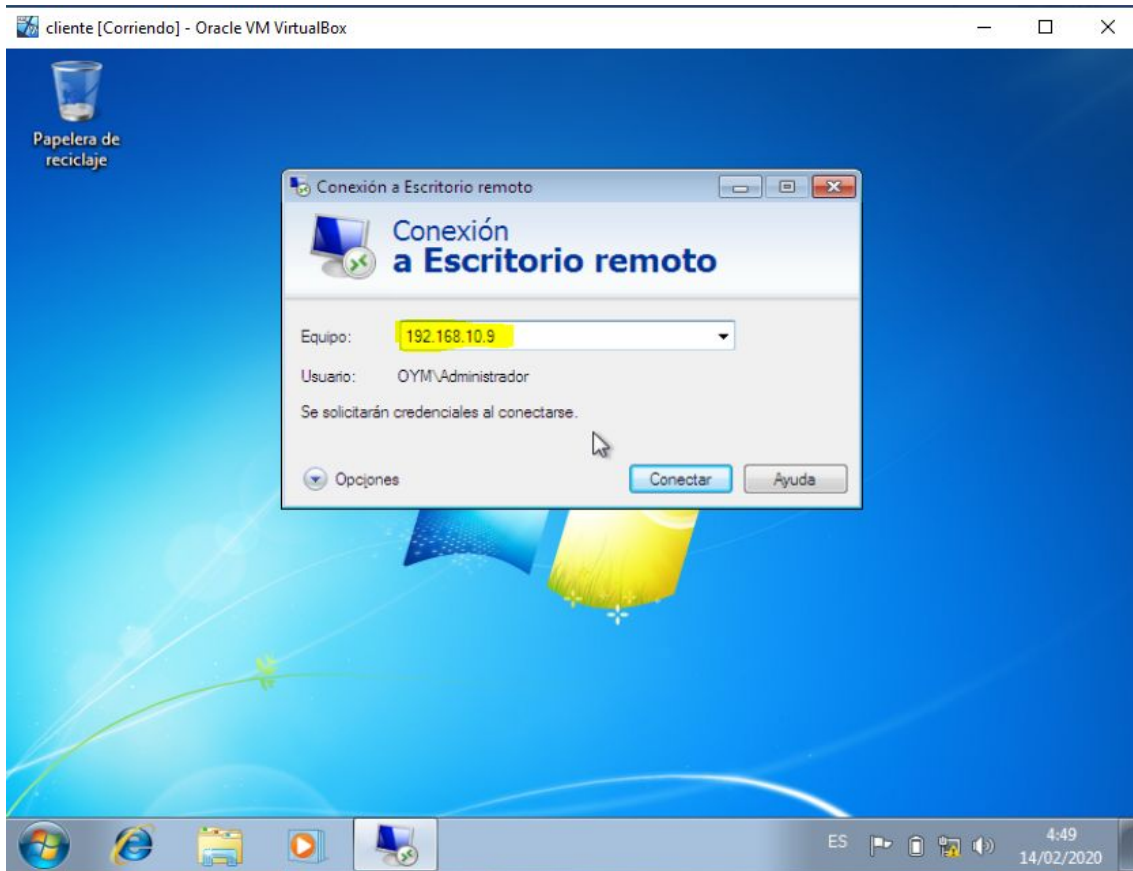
cliente [Corriendo] - Oracle VM VirtualBox

Papelera de reciclaje

Conexión a Escritorio remoto

Conexión
a Escritorio remoto

Equipo: 192.168.10.9

Usuario: OYM\Administrador

Se solicitarán credenciales al conectarse.

Opciones

Conectar

Ayuda

ES

4:49
14/02/2020